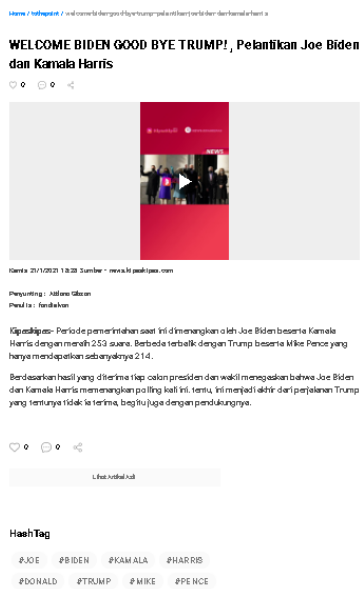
Home / tothepoint / welcome-biden-good-bye-trump-pelantikan-joe-biden-dan-kamala-harris

WELCOME BIDEN GOOD BYE TRUMP! , Pelantikan Joe Biden dan Kamala Harris

0 0

NEWS

Kamis 21/1/2021 18:23 Sumber - news.kipaskipas.com

Penyunting : Aldena Gibson
Penulis : fandiakan

Kipaskipas- Periode pemerintahan saat ini dimenangkan oleh Joe Biden beserta Kamala Harris dengan meraih 253 suara. Berbeda terbalik dengan Trump beserta Mike Pence yang hanya mendapatkan sebanyaknya 214.

Berdasarkan hasil yang diterima tiap calon presiden dan wakil menegaskan bahwa Joe Biden dan Kamala Harris memenangkan polling kali ini. tentu, ini menjadi akhir dari perjalanan Trump yang tentunya tidak ia terima, begitu juga dengan pendukungnya.

0 0

Lihat Artikel Asli

HashTag

#JOE #BIDEN #KAMALA #HARRIS
#DONALD #TRUMP #MIKE #PENCE